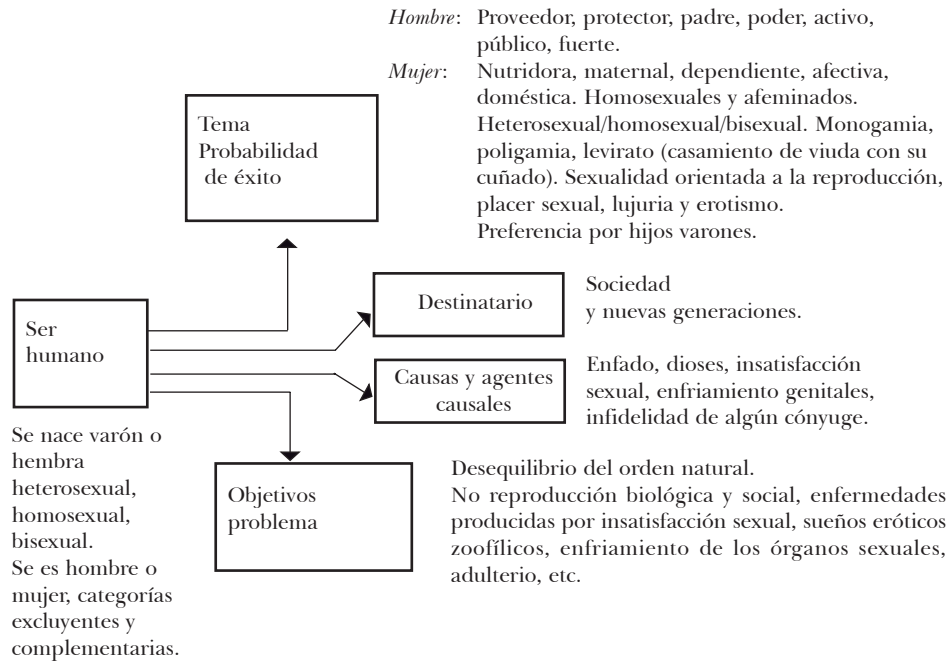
*Hombre*: Proveedor, protector, padre, poder, activo, público, fuerte.
*Mujer*: Nutridora, maternal, dependiente, afectiva, doméstica. Homosexuales y afeminados. Heterosexual/homosexual/bisexual. Monogamia, poligamia, levirato (casamiento de viuda con su cuñado). Sexualidad orientada a la reproducción, placer sexual, lujuria y erotismo. Preferencia por hijos varones.

Tema
Probabilidad de éxito

Ser humano

Destinatario

Sociedad y nuevas generaciones.

Causas y agentes causales

Enfado, dioses, insatisfacción sexual, enfriamiento genitales, infidelidad de algún cónyuge.

Objetivos problema

Desequilibrio del orden natural.
No reproducción biológica y social, enfermedades producidas por insatisfacción sexual, sueños eróticos zoofílicos, enfriamiento de los órganos sexuales, adulterio, etc.

Se nace varón o hembra heterosexual, homosexual, bisexual.
Se es hombre o mujer, categorías excluyentes y complementarias.